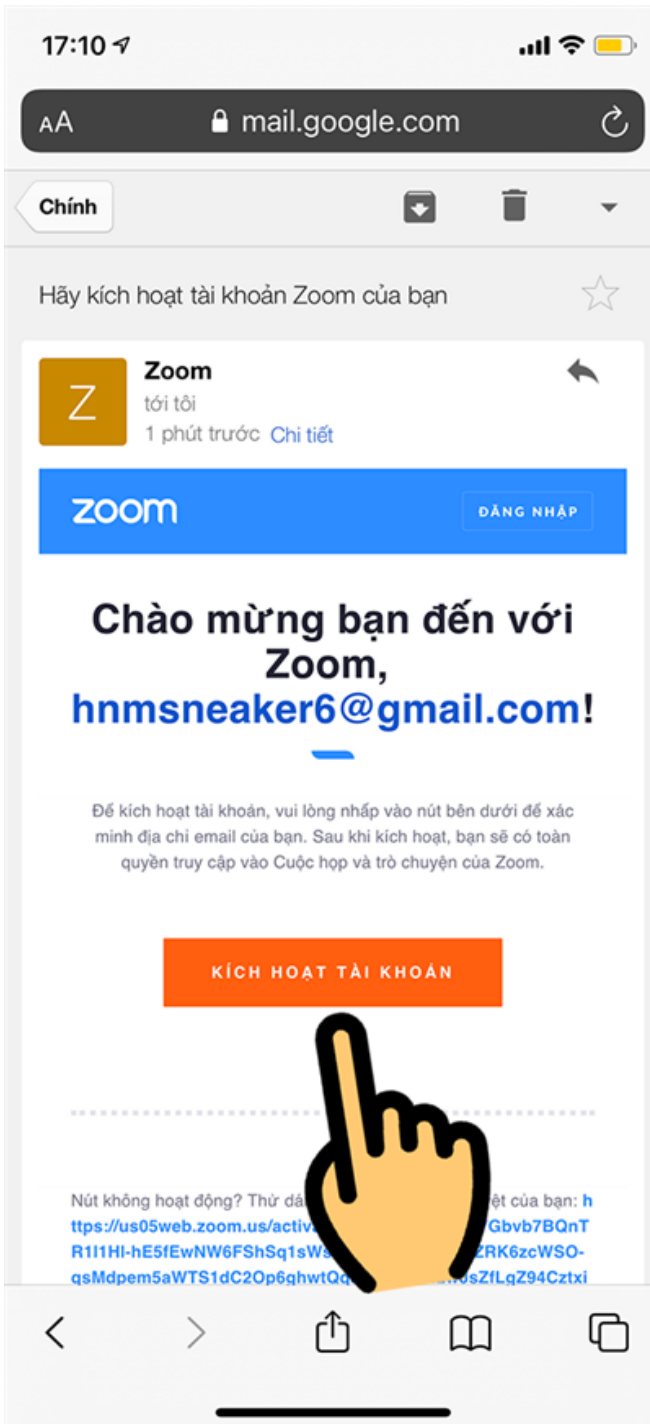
17:10

AA mail.google.com

Chính

Hãy kích hoạt tài khoản Zoom của bạn

Z

Zoom

tới tôi

1 phút trước Chi tiết

zoom

ĐĂNG NHẬP

Chào mừng bạn đến với Zoom, hnmsneaker6@gmail.com!

Để kích hoạt tài khoản, vui lòng nhấp vào nút bên dưới để xác minh địa chỉ email của bạn. Sau khi kích hoạt, bạn sẽ có toàn quyền truy cập vào Cuộc họp và trò chuyện của Zoom.

KÍCH HOẠT TÀI KHOẢN

Nút không hoạt động? Thử dá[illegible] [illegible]ệt của bạn: https://us05web.zoom.us/activ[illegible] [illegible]Gbvb7BQnTR1I1HI-hE5fEwNW6FShSq1sWs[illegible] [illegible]ZRK6zcWSO-qsMdpem5aWTS1dC2Op6ghwtQ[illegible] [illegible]sZfLgZ94Cztxi